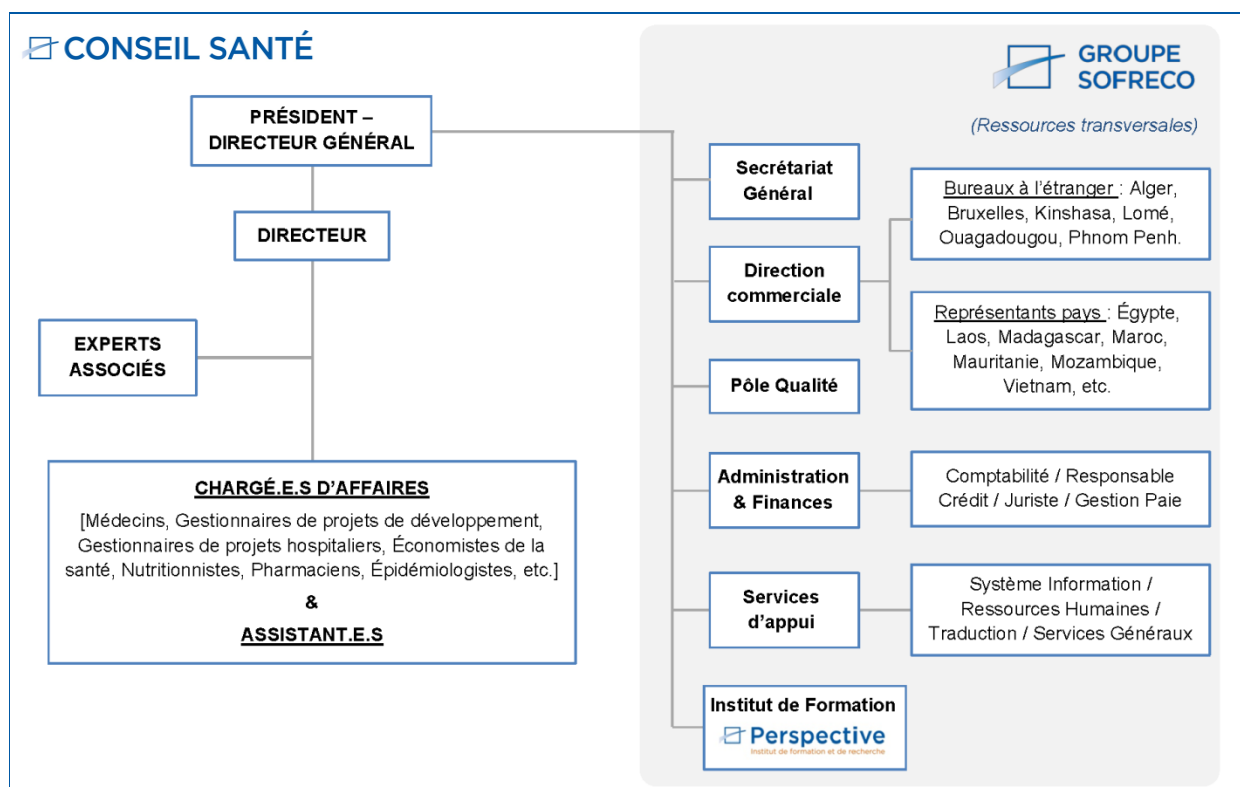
CONSEIL SANTÉ

PRÉSIDENT – DIRECTEUR GÉNÉRAL

DIRECTEUR

EXPERTS ASSOCIÉS

CHARGÉ.E.S D'AFFAIRES
[Médecins, Gestionnaires de projets de développement, Gestionnaires de projets hospitaliers, Économistes de la santé, Nutritionnistes, Pharmaciens, Épidémiologistes, etc.]
&
ASSISTANT.E.S

GROUPE SOFRECO

(Ressources transversales)

Secrétariat Général

Direction commerciale

Bureaux à l'étranger : Alger, Bruxelles, Kinshasa, Lomé, Ouagadougou, Phnom Penh.

Représentants pays : Égypte, Laos, Madagascar, Maroc, Mauritanie, Mozambique, Vietnam, etc.

Pôle Qualité

Administration & Finances

Comptabilité / Responsable Crédit / Juriste / Gestion Paie

Services d'appui

Système Information / Ressources Humaines / Traduction / Services Généraux

Institut de Formation
Perspective
Institut de formation et de recherche